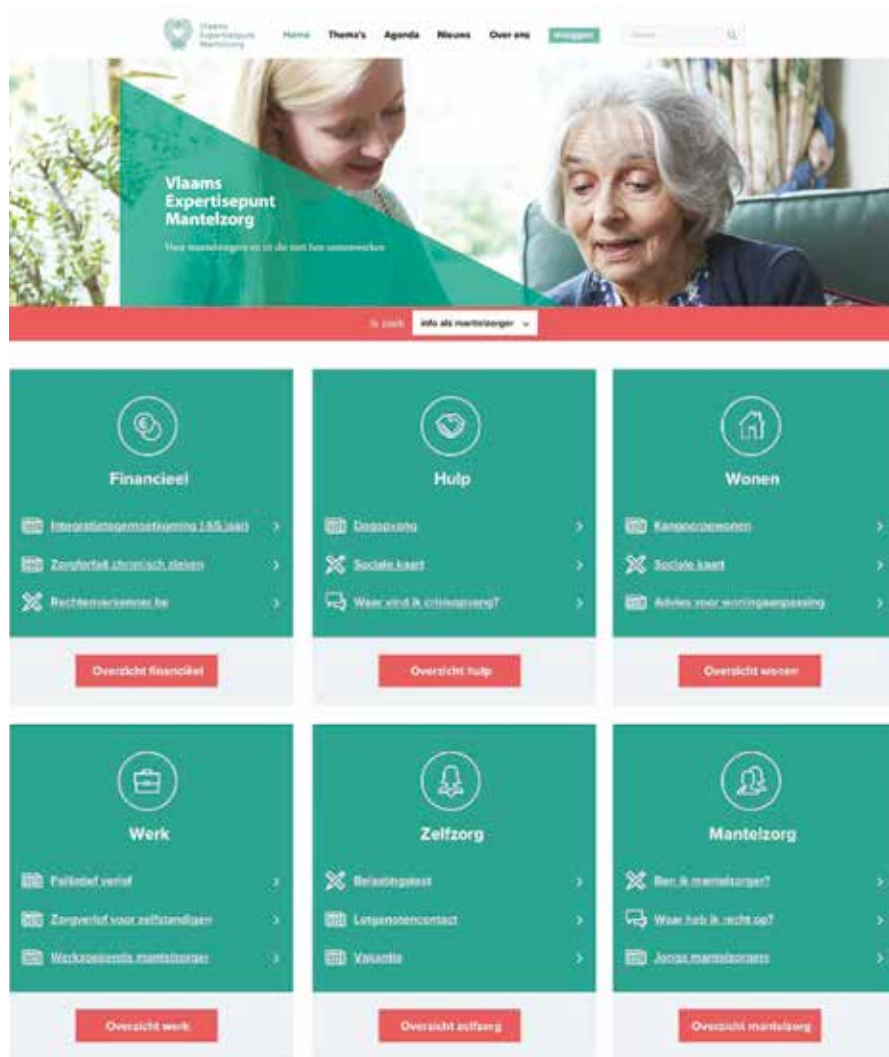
Vlaams Expertisepunt Mantelzorg

Home Thema's Agenda Nieuws Over ons Inloggen

Zoeken

Vlaams Expertisepunt Mantelzorg

Voor mantelzorgers en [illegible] die met hen samenwerken

Ik zoek info als mantelzorger

Financieel

Integratietegemoetkoming (-65 jaar)

Zorgforfait chronisch zieken

Rechtenverkenner.be

Overzicht financieel

Hulp

Dagopvang

Sociale kaart

Waar vind ik crisisopvang?

Overzicht hulp

Wonen

Kangoeroewonen

Sociale kaart

Advies voor woningaanpassing

Overzicht wonen

Werk

Palliatief verlof

Zorgverlof voor zelfstandigen

Werkzoekende mantelzorger

Overzicht werk

Zelfzorg

Belastingstest

Lotgenotencontact

Vakantie

Overzicht zelfzorg

Mantelzorg

Ben ik mantelzorger?

Waar heb ik recht op?

Jonge mantelzorgers

Overzicht mantelzorg